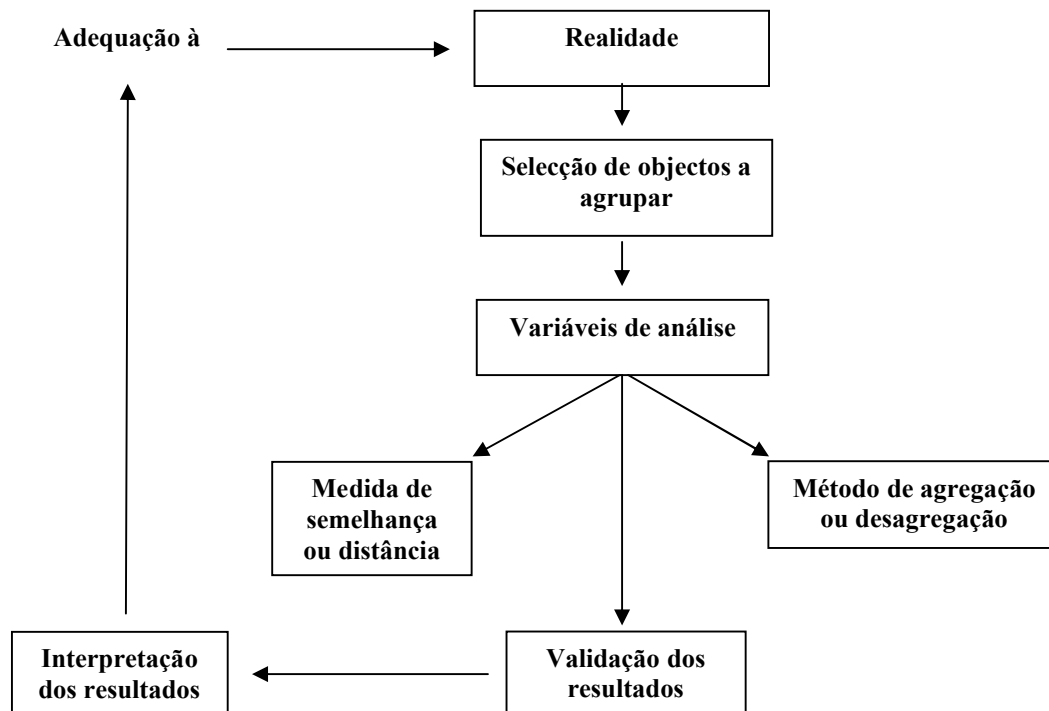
Adequação à

Realidade

Selecção de objectos a agrupar

Variáveis de análise

Medida de semelhança ou distância

Método de agregação ou desagregação

Interpretação dos resultados

Validação dos resultados